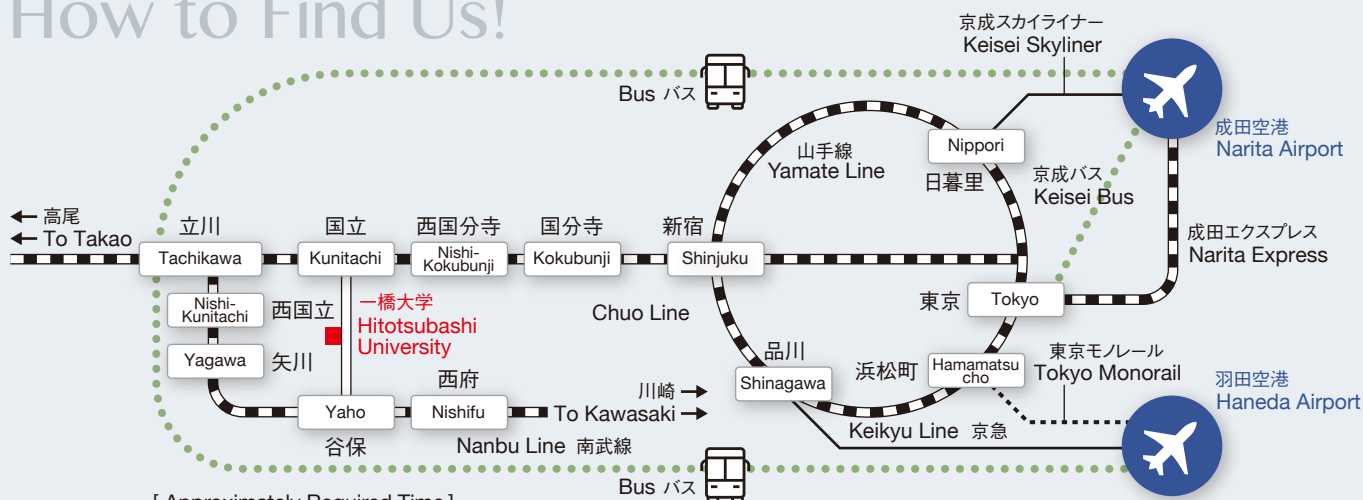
How to Find Us!

京成スカイライナー
Keisei Skyliner

Bus バス

成田空港
Narita Airport

山手線
Yamate Line

Nippori

日暮里

京成バス
Keisei Bus

← 高尾
← To Takao

立川
Tachikawa

国立
Kunitachi

西国分寺
Nishi-Kokubunji

国分寺
Kokubunji

新宿
Shinjuku

成田エクスプレス
Narita Express

Nishi-Kunitachi

西国立

一橋大学
Hitotsubashi University

Chuo Line

東京
Tokyo

Yagawa

矢川

品川
Shinagawa

浜松町
Hamamatsu cho

東京モノレール
Tokyo Monorail

羽田空港
Haneda Airport

西府
Nishifu

川崎 →
To Kawasaki →

Yaho

谷保

Nanbu Line 南武線

Keikyu Line 京急

Bus バス

[ Approximately Required Time ]